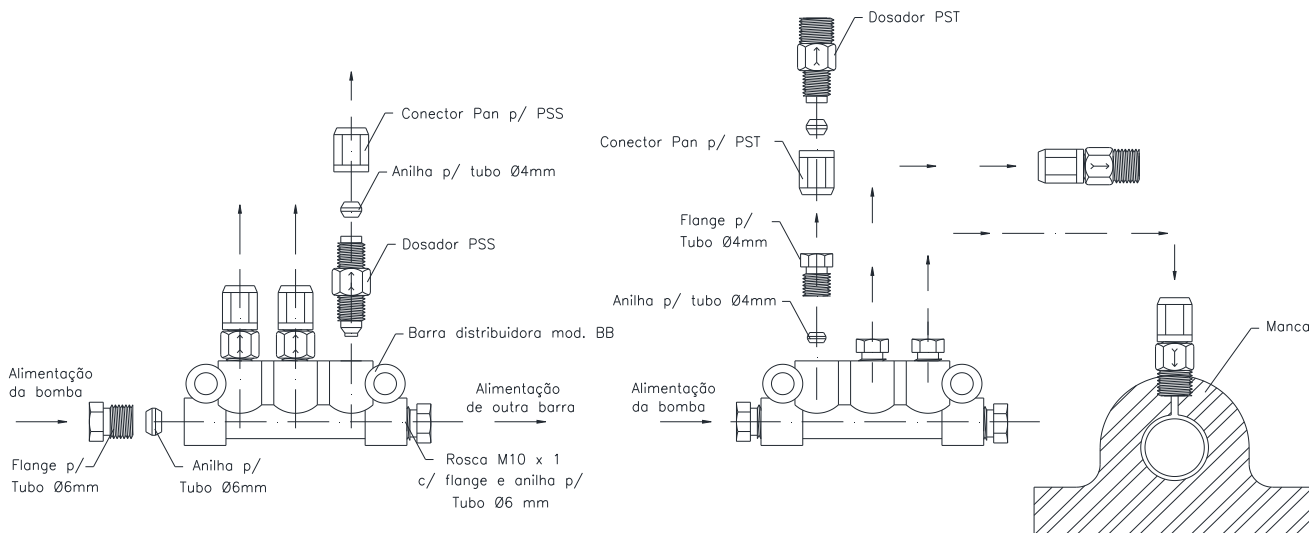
Conector Pan p/ PSS

Anilha p/ tubo Ø4mm

Dosador PSS

Barra distribuidora mod. BB

Alimentação da bomba

Alimentação de outra barra

Flange p/ Tubo Ø6mm

Anilha p/ Tubo Ø6mm

Rosca M10 x 1 c/ flange e anilha p/ Tubo Ø6 mm

Dosador PST

Conector Pan p/ PST

Flange p/ Tubo Ø4mm

Anilha p/ tubo Ø4mm

Alimentação da bomba

Manca